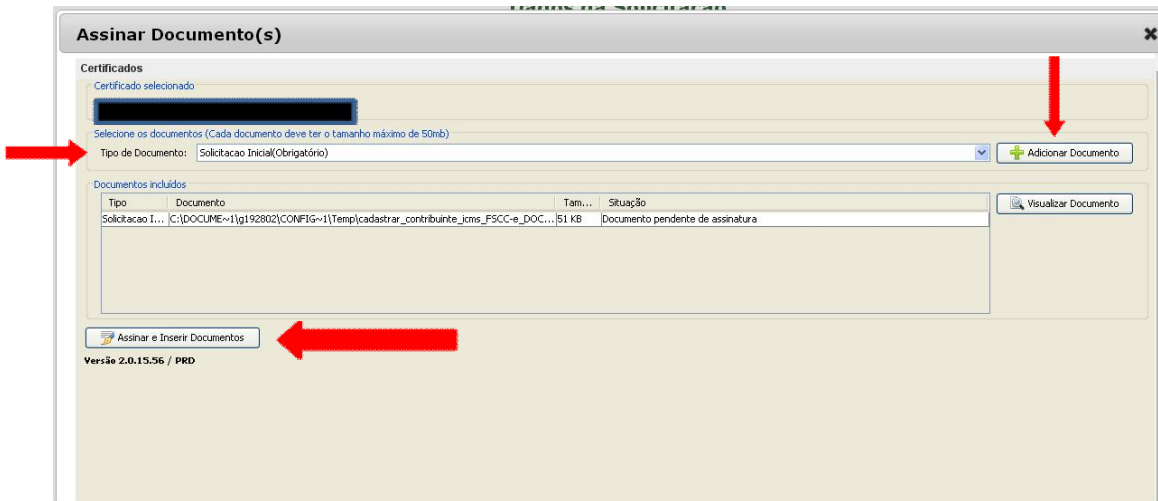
Dados da Solicitação

Assinar Documento(s)

Certificados

Certificado selecionado

Selecione os documentos (Cada documento deve ter o tamanho máximo de 50mb)

Tipo de Documento: Solicitacao Inicial(Obrigatório)

Adicionar Documento

Documentos incluídos

| Tipo | Documento | Tam... | Situação |
|---|---|---|---|
| Solicitacao I... | C:\DOCUME~1\g192802\CONFIG~1\Temp\cadastrar_contribuinte_icms_FSCC-e_DOC... | 51 KB | Documento pendente de assinatura |

Visualizar Documento

Assinar e Inserir Documentos

Versão 2.0.15.56 / PRD